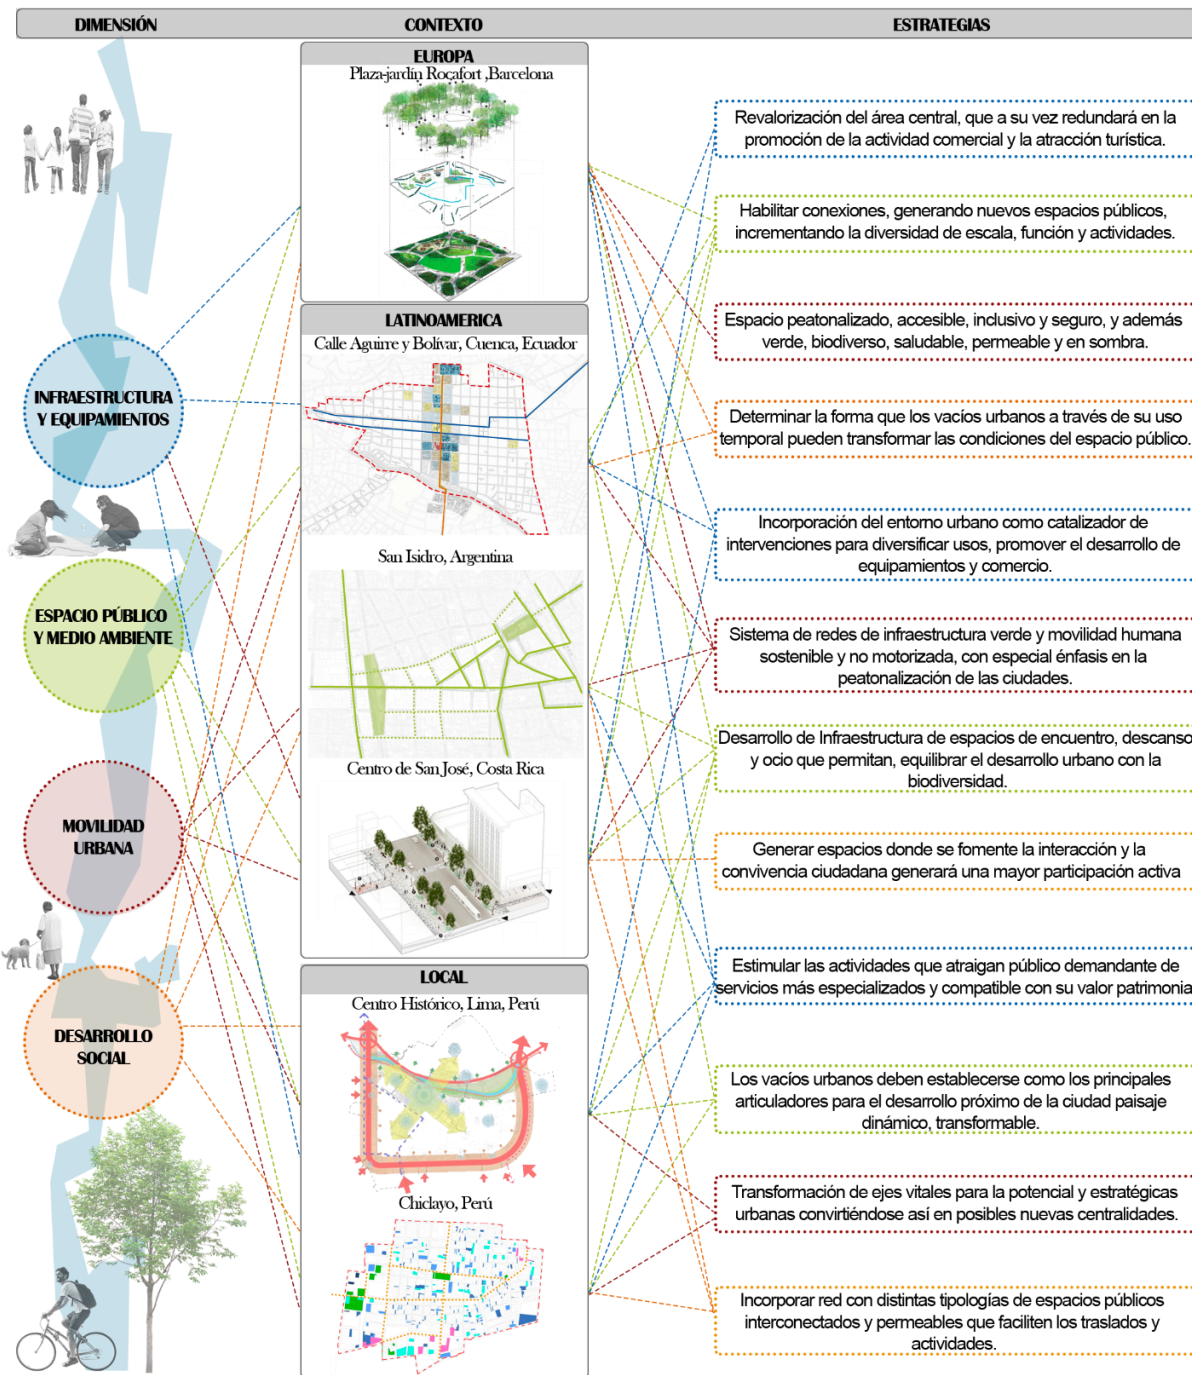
DIMENSIÓN

CONTEXTO

ESTRATEGIAS

EUROPA
Plaza-jardín Rocafort ,Barcelona

LATINOAMERICA
Calle Aguirre y Bolívar, Cuenca, Ecuador

San Isidro, Argentina

Centro de San José, Costa Rica

LOCAL
Centro Histórico, Lima, Perú

Chiclayo, Perú

INFRAESTRUCTURA Y EQUIPAMIENTOS

ESPACIO PÚBLICO Y MEDIO AMBIENTE

MOVILIDAD URBANA

DESARROLLO SOCIAL

Revalorización del área central, que a su vez redundará en la promoción de la actividad comercial y la atracción turística.

Habilitar conexiones, generando nuevos espacios públicos, incrementando la diversidad de escala, función y actividades.

Espacio peatonalizado, accesible, inclusivo y seguro, y además verde, biodiverso, saludable, permeable y en sombra.

Determinar la forma que los vacíos urbanos a través de su uso temporal pueden transformar las condiciones del espacio público.

Incorporación del entorno urbano como catalizador de intervenciones para diversificar usos, promover el desarrollo de equipamientos y comercio.

Sistema de redes de infraestructura verde y movilidad humana sostenible y no motorizada, con especial énfasis en la peatonalización de las ciudades.

Desarrollo de Infraestructura de espacios de encuentro, descanso y ocio que permitan, equilibrar el desarrollo urbano con la biodiversidad.

Generar espacios donde se fomente la interacción y la convivencia ciudadana generará una mayor participación activa

Estimular las actividades que atraigan público demandante de servicios más especializados y compatible con su valor patrimonia

Los vacíos urbanos deben establecerse como los principales articuladores para el desarrollo próximo de la ciudad paisaje dinámico, transformable.

Transformación de ejes vitales para la potencial y estratégicas urbanas convirtiéndose así en posibles nuevas centralidades.

Incorporar red con distintas tipologías de espacios públicos interconectados y permeables que faciliten los traslados y actividades.